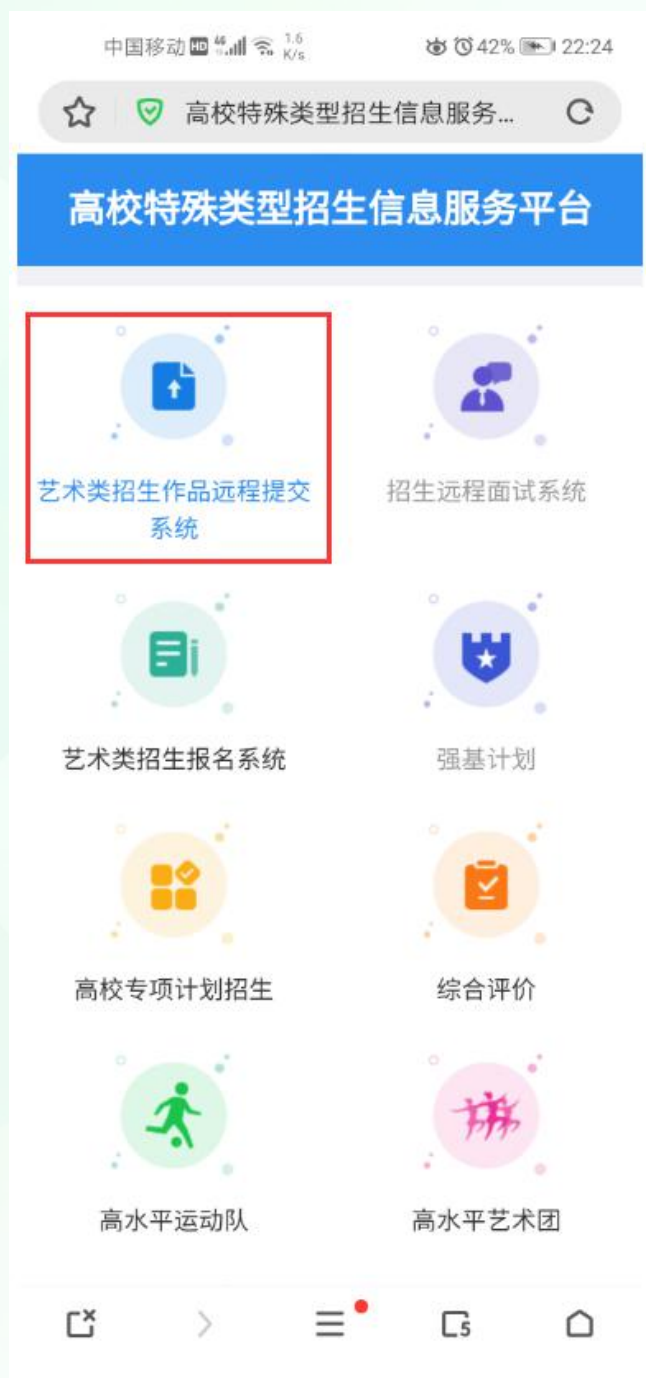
中国移动 HD 4G 1.6 K/s 42% 22:24

高校特殊类型招生信息服务...

高校特殊类型招生信息服务平台

艺术类招生作品远程提交系统

招生远程面试系统

艺术类招生报名系统

强基计划

高校专项计划招生

综合评价

高水平运动队

高水平艺术团

5